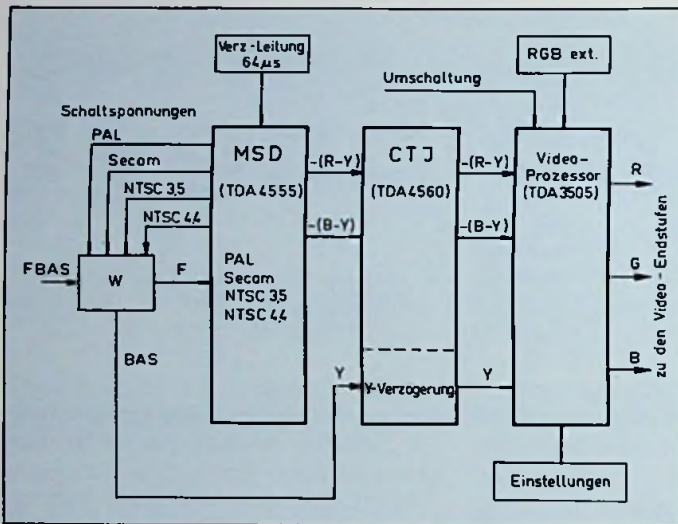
Verz.-Leitung 64 µs

RGB ext.

Umschaltung

Schaltspannungen

PAL

Secam

NTSC 3,5

NTSC 4,4

FBAS

W

F

MSD

(TDA 4555)

PAL
Secam
NTSC 3,5
NTSC 4,4

-(R-Y)

-(B-Y)

CTJ

(TDA 4560)

-(R-Y)

-(B-Y)

Video-Prozessor (TDA 3505)

R

G

B

zu den Video - Endstufen

BAS

Y

Y-Verzogerung

Y

Einstellungen